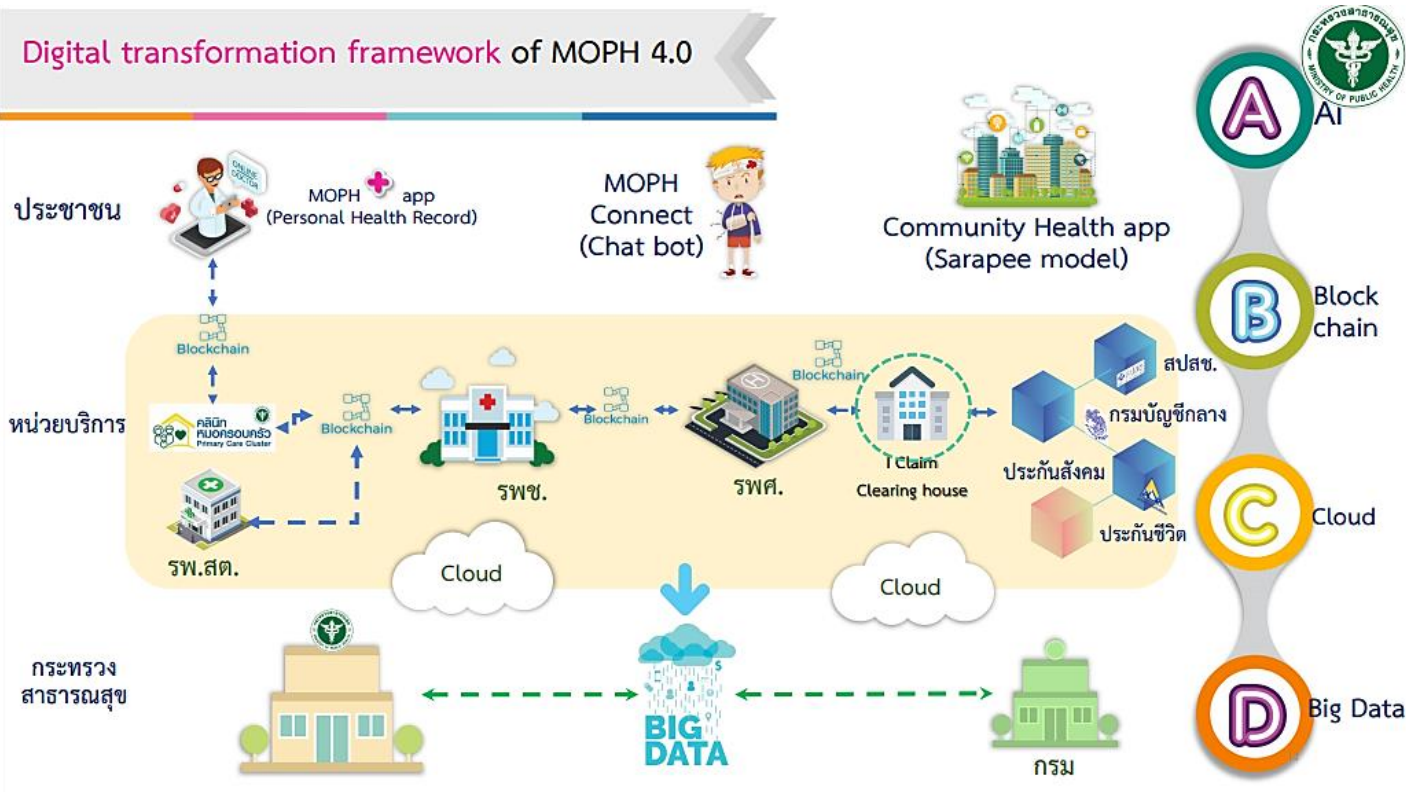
Digital transformation framework of MOPH 4.0

กระทรวงสาธารณสุข
MINISTRY OF PUBLIC HEALTH

A AI
B Block chain
C Cloud
D Big Data

ประชาชน

ONLINE DOCTOR

MOPH app
(Personal Health Record)

MOPH Connect
(Chat bot)

Community Health app
(Sarapee model)

Blockchain

หน่วยบริการ

คลินิกหมอครอบครัว
Primary Care Cluster

Blockchain

Blockchain

Blockchain

รพช.

รพศ.

I Claim
Clearing house

สปสช.

กรมบัญชีกลาง

ประกันสังคม

ประกันชีวิต

รพ.สต.

Cloud

Cloud

กระทรวง
สาธารณสุข

BIG DATA

กรม